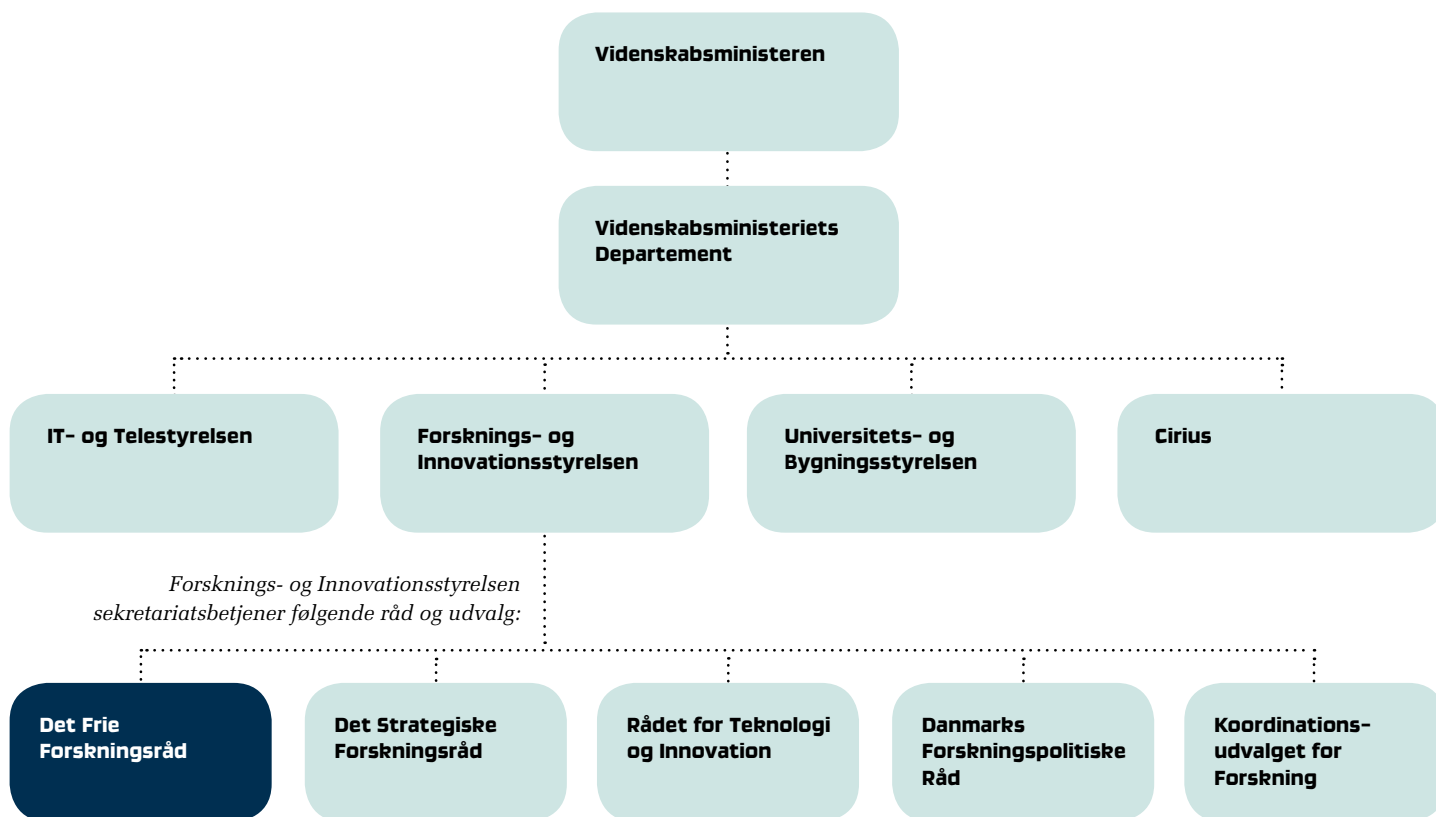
Videnskabsministeren

Videnskabsministeriets Departement

IT- og Telestyrelsen

Forsknings- og Innovationsstyrelsen

Universitets- og Bygningsstyrelsen

Cirius

Forsknings- og Innovationsstyrelsen sekretariatsbetjener følgende råd og udvalg:

Det Frie Forskningsråd

Det Strategiske Forskningsråd

Rådet for Teknologi og Innovation

Danmarks Forskningspolitiske Råd

Koordinationsudvalget for Forskning